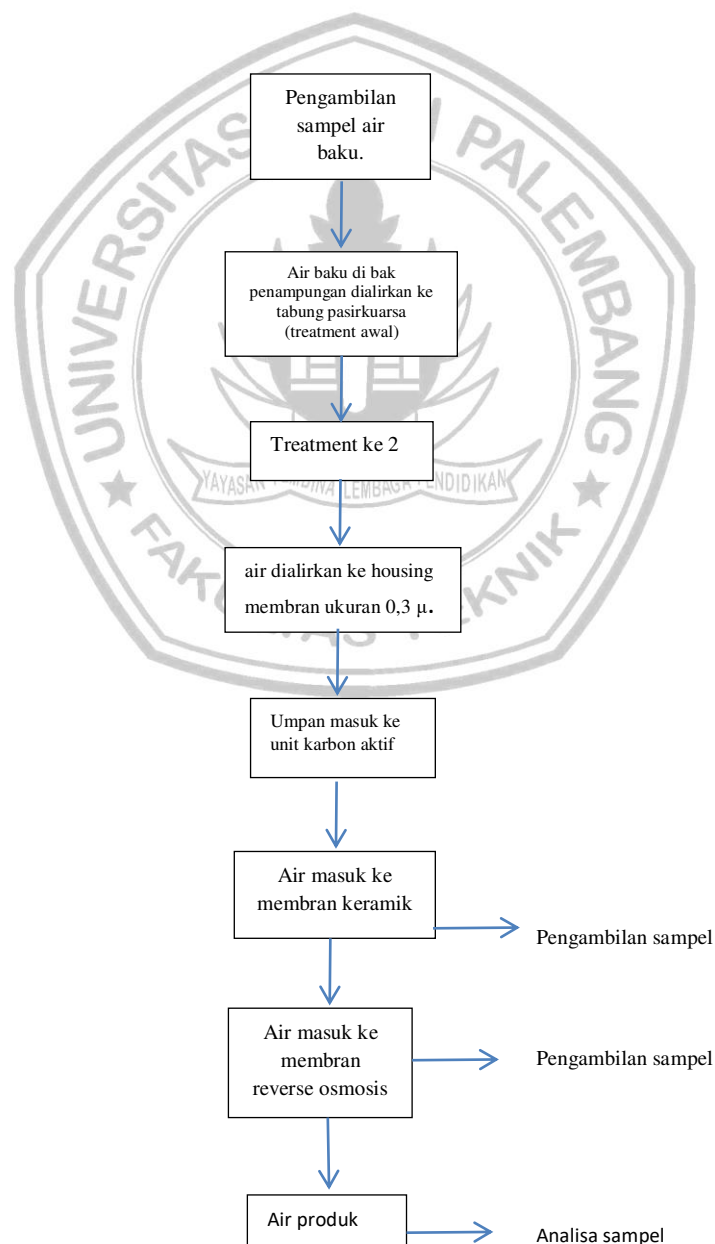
Pengambilan sampel air baku.

Air baku di bak penampungan dialirkan ke tabung pasirkuarsa (treatment awal)

Treatment ke 2

air dialirkan ke housing membran ukuran 0,3 μ.

Umpan masuk ke unit karbon aktif

Air masuk ke membran keramik

Pengambilan sampel

Air masuk ke membran reverse osmosis

Pengambilan sampel

Air produk

Analisa sampel

UNIVERSITAS PALEMBANG
YAYASAN PEMBINA LEMBAGA PENDIDIKAN
FAKULTAS TEKNIK